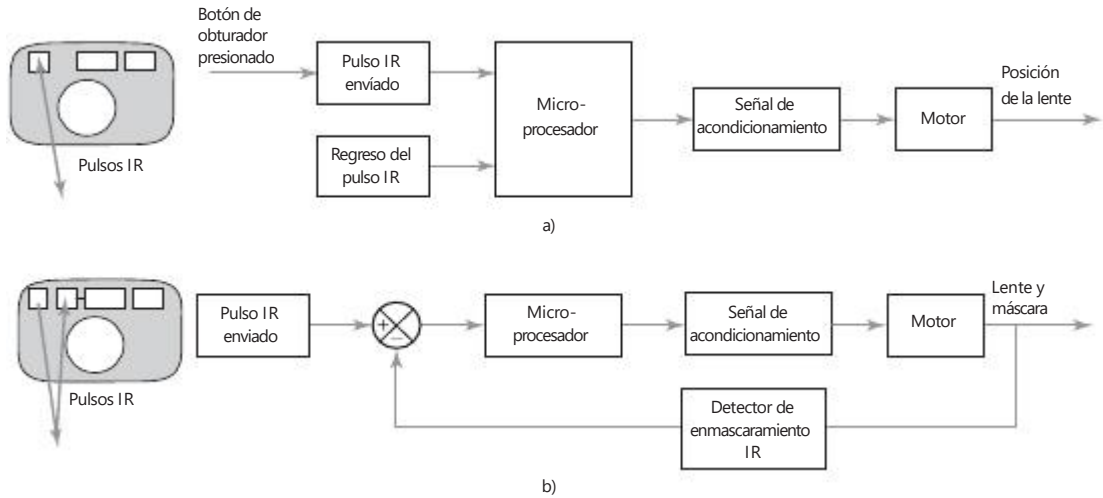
Botón de obturador presionado

Pulso IR envíado

Micro-procesador

Señal de acondicionamiento

Motor

Posición de la lente

Regreso del pulso IR

Pulsos IR

a)

Pulso IR enviado

+

−

Micro-procesador

Señal de acondicionamiento

Motor

Lente y máscara

Pulsos IR

Detector de enmascaramiento IR

b)